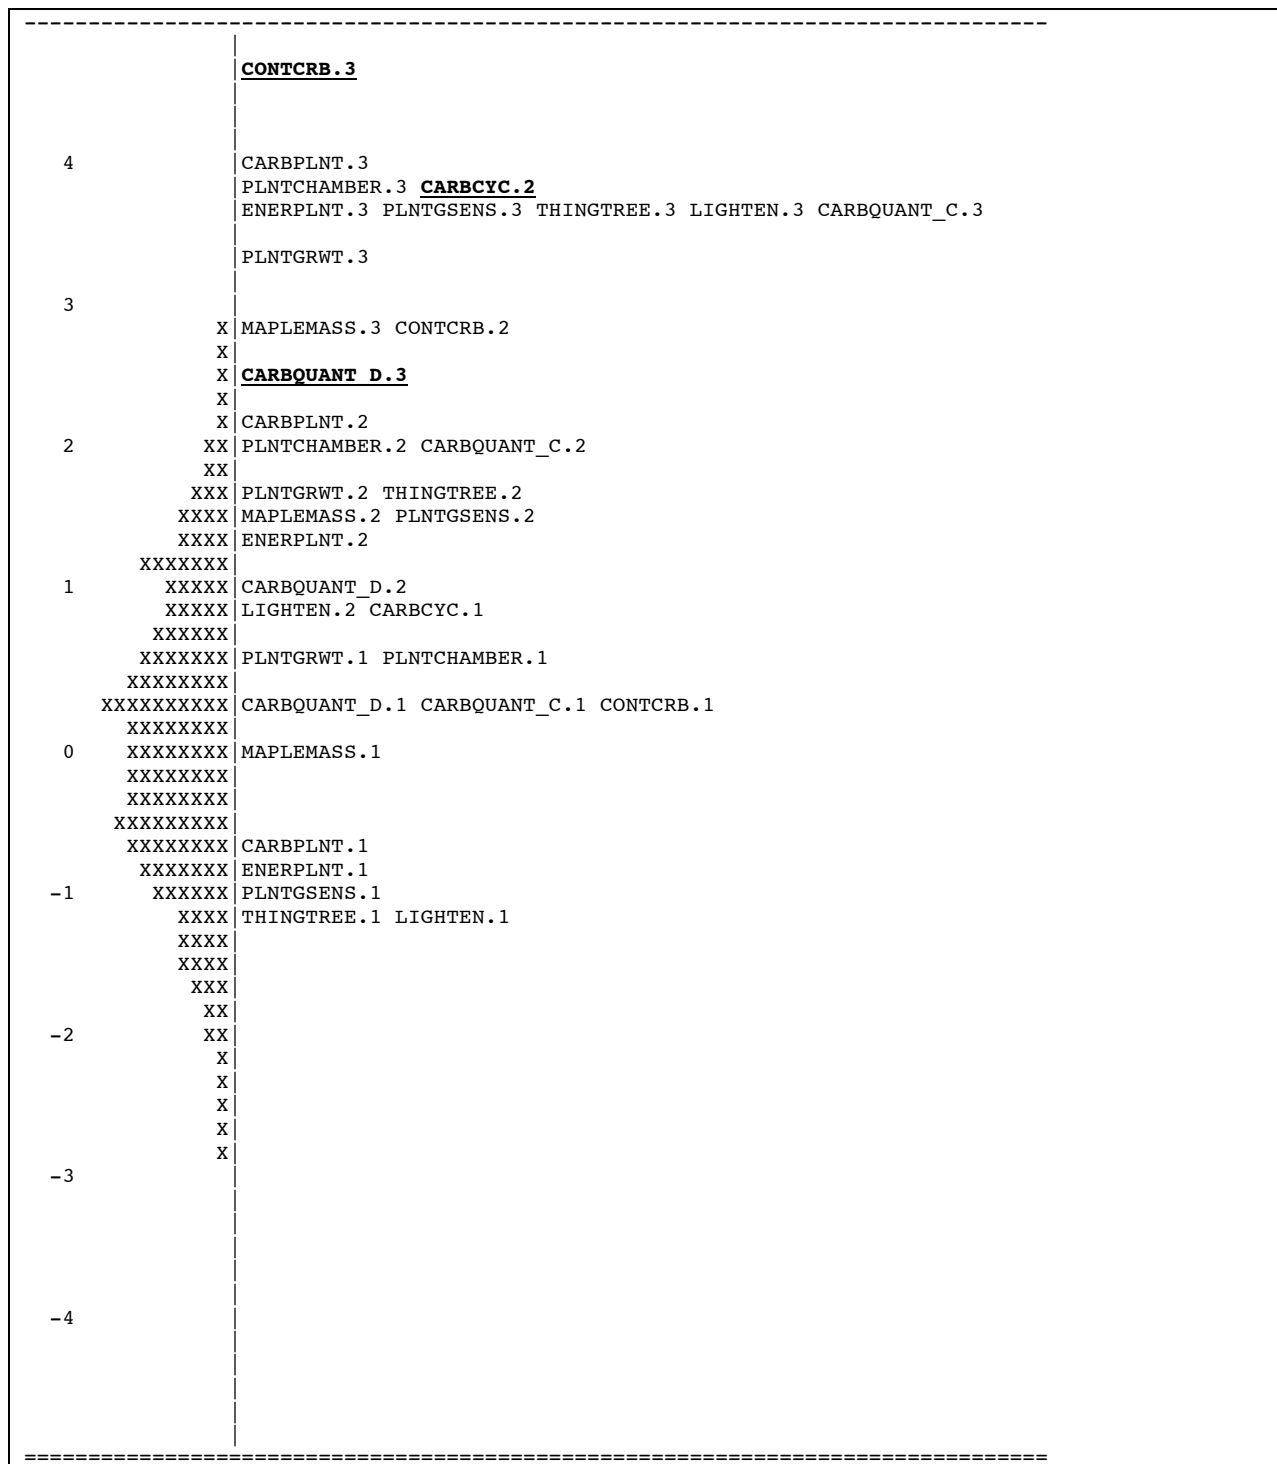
--------------------------------------------------------------------------------
|
|CONTCRB.3
|
|
|
4 |CARBPLNT.3
|PLNTCHAMBER.3 CARBCYC.2
|ENERPLNT.3 PLNTGSENS.3 THINGTREE.3 LIGHTEN.3 CARBQUANT_C.3
|
|PLNTGRWT.3
|
3 |
X|MAPLEMASS.3 CONTCRB.2
X|
X|CARBQUANT_D.3
X|
X|CARBPLNT.2
2 XX|PLNTCHAMBER.2 CARBQUANT_C.2
XX|
XXX|PLNTGRWT.2 THINGTREE.2
XXXX|MAPLEMASS.2 PLNTGSENS.2
XXXX|ENERPLNT.2
XXXXXXX|
1 XXXXX|CARBQUANT_D.2
XXXXX|LIGHTEN.2 CARBCYC.1
XXXXXX|
XXXXXXX|PLNTGRWT.1 PLNTCHAMBER.1
XXXXXXXX|
XXXXXXXXXX|CARBQUANT_D.1 CARBQUANT_C.1 CONTCRB.1
XXXXXXXX|
0 XXXXXXXX|MAPLEMASS.1
XXXXXXXX|
XXXXXXXX|
XXXXXXXXX|
XXXXXXXX|CARBPLNT.1
XXXXXXX|ENERPLNT.1
-1 XXXXXX|PLNTGSENS.1
XXXX|THINGTREE.1 LIGHTEN.1
XXXX|
XXXX|
XXX|
XX|
-2 XX|
X|
X|
X|
X|
X|
-3 |
|
|
|
|
|
-4 |
|
|
|
|
|
================================================================================